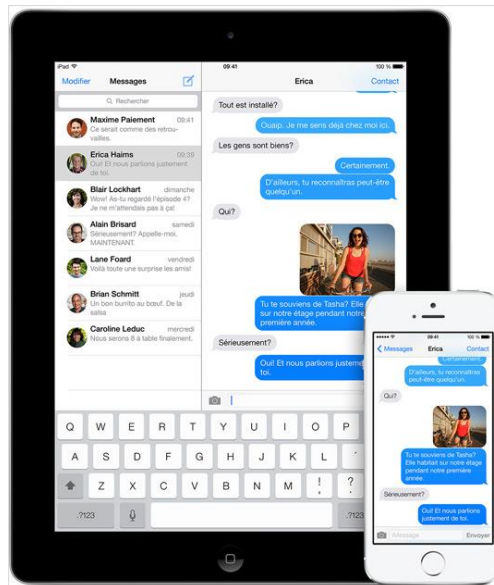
iPad
09:41
100 %

Modifier
Messages

Rechercher

Maxime Paiement 09:41
Ce serait comme des retrouvailles.

Erica Haims 09:39
Oui! Et nous parlions justement de toi.

Blair Lockhart dimanche
Wow! As-tu regardé l'épisode 4? Je n'arrive pas à y croire!

Alain Brisard samedi
Sérieusement? Appelle-moi. MAINTENANT.

Lane Foard vendredi
C'est une surprise les amis!

Brian Schmitt jeudi
Un bon burrito au poulet. Pas de salsa

Caroline Leduc mercredi
Le portail est finalement fait.

Erica
Contact

Tout est installé?

Ouaip. Je me sens déjà chez moi ici.

Les gens sont biens?

Certainement.

D'ailleurs, tu reconnaîtras peut-être quelqu'un.

Qui?

Tu te souviens de Tasha? Elle habitait sur notre étage pendant notre première année.

Sérieusement?

Oui! Et nous parlions justement de toi.

Q W E R T Y U I O P
A S D F G H J K L M
X C V B N ' 
.?123 .?123

09:41
100 %
Messages
Erica
Contact
Certainement.
D'ailleurs, tu reconnaîtras peut-être quelqu'un.
Qui?
Tu te souviens de Tasha? Elle habitait sur notre étage pendant notre première année.
Sérieusement?
Oui! Et nous parlions justement de toi.
Message
Envoyer